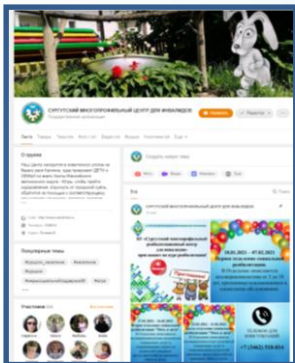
СУРГУТСКИЙ МНОГОПРОФИЛЬНЫЙ ЦЕНТР ДЛЯ ИНВАЛИДОВ

Государственная организация

Лента

Темы

Товары

Фото

Видео

О группе

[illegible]

Популярные темы

Участники

Создать новую тему

СУРГУТСКИЙ МНОГОПРОФИЛЬНЫЙ ЦЕНТР ДЛЯ ИНВАЛИДОВ

26.01.2022 – 07.02.2022

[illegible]

+7 (3462) 556-414